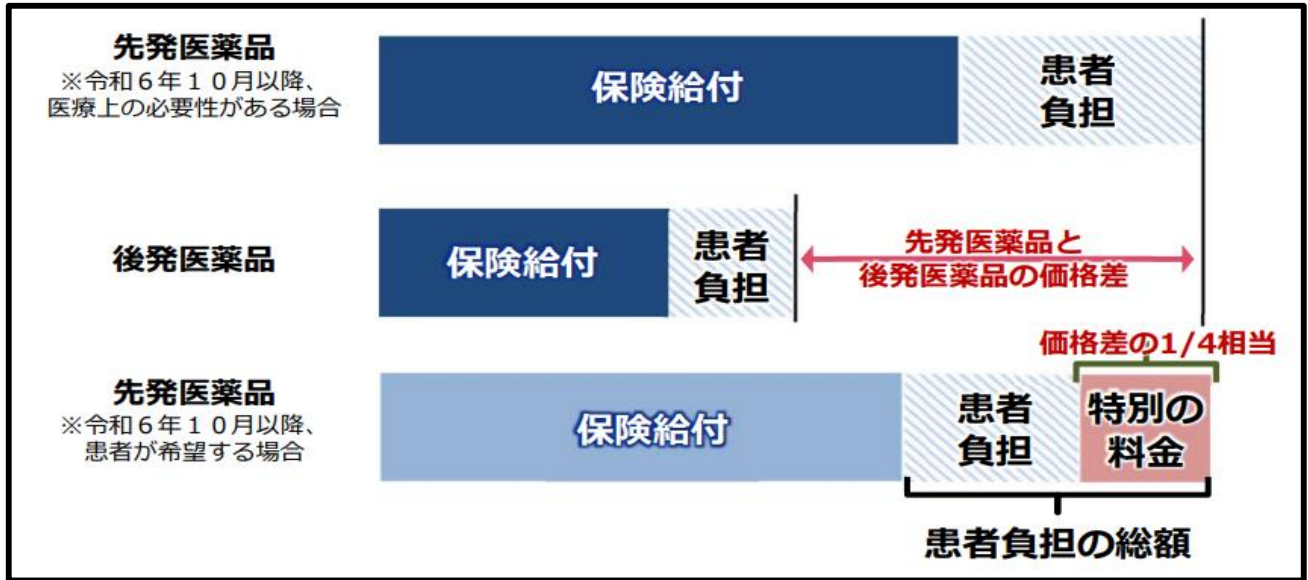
先発医薬品
※令和６年１０月以降、医療上の必要性がある場合

保険給付

患者負担

後発医薬品

保険給付

患者負担

先発医薬品と後発医薬品の価格差

価格差の1/4相当

先発医薬品
※令和６年１０月以降、患者が希望する場合

保険給付

患者負担

特別の料金

患者負担の総額